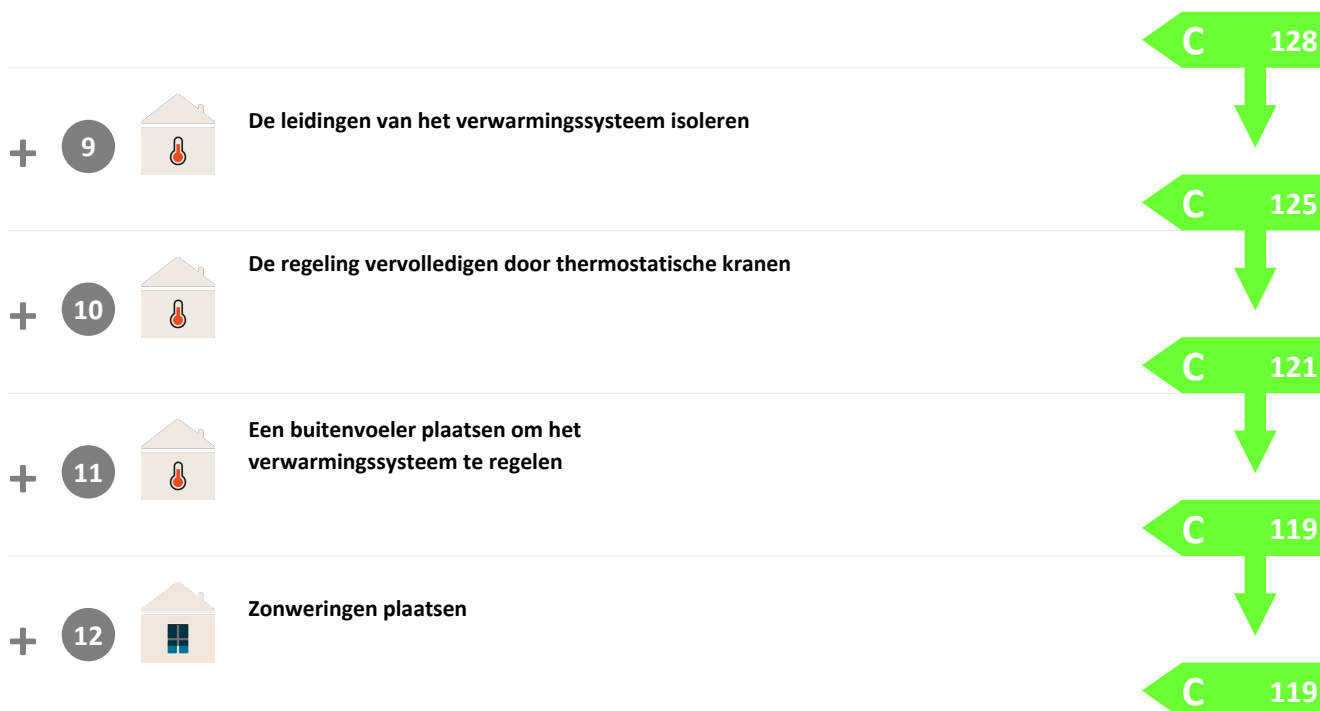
C 128

+ 9 De leidingen van het verwarmingssysteem isoleren

C 125

+ 10 De regeling vervolledigen door thermostatische kranen

C 121

+ 11 Een buitenvoeler plaatsen om het verwarmingssysteem te regelen

C 119

+ 12 Zonweringen plaatsen

C 119